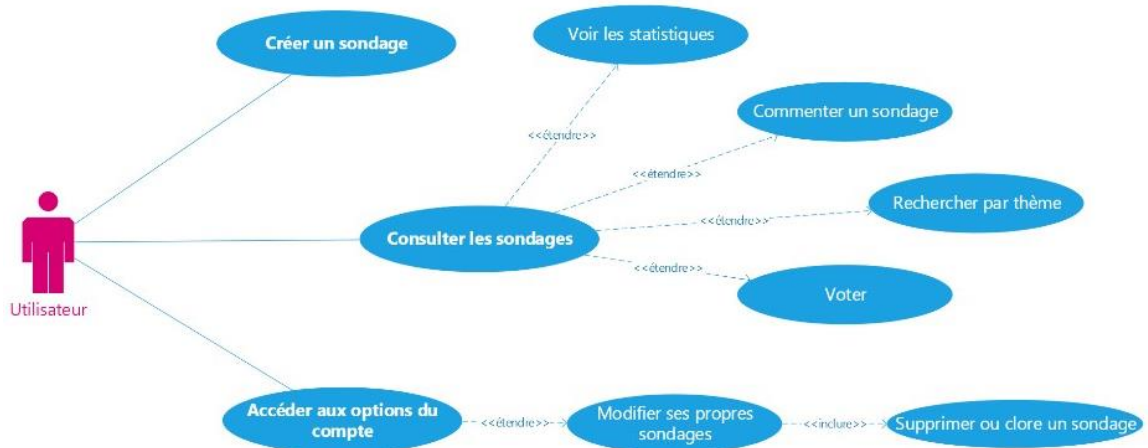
Créer un sondage

Voir les statistiques

Commenter un sondage

<<étendre>>

<<étendre>>

Utilisateur

Consulter les sondages

<<étendre>>

Rechercher par thème

<<étendre>>

Voter

Accéder aux options du compte

<<étendre>>

Modifier ses propres sondages

<<inclure>>

Supprimer ou clore un sondage